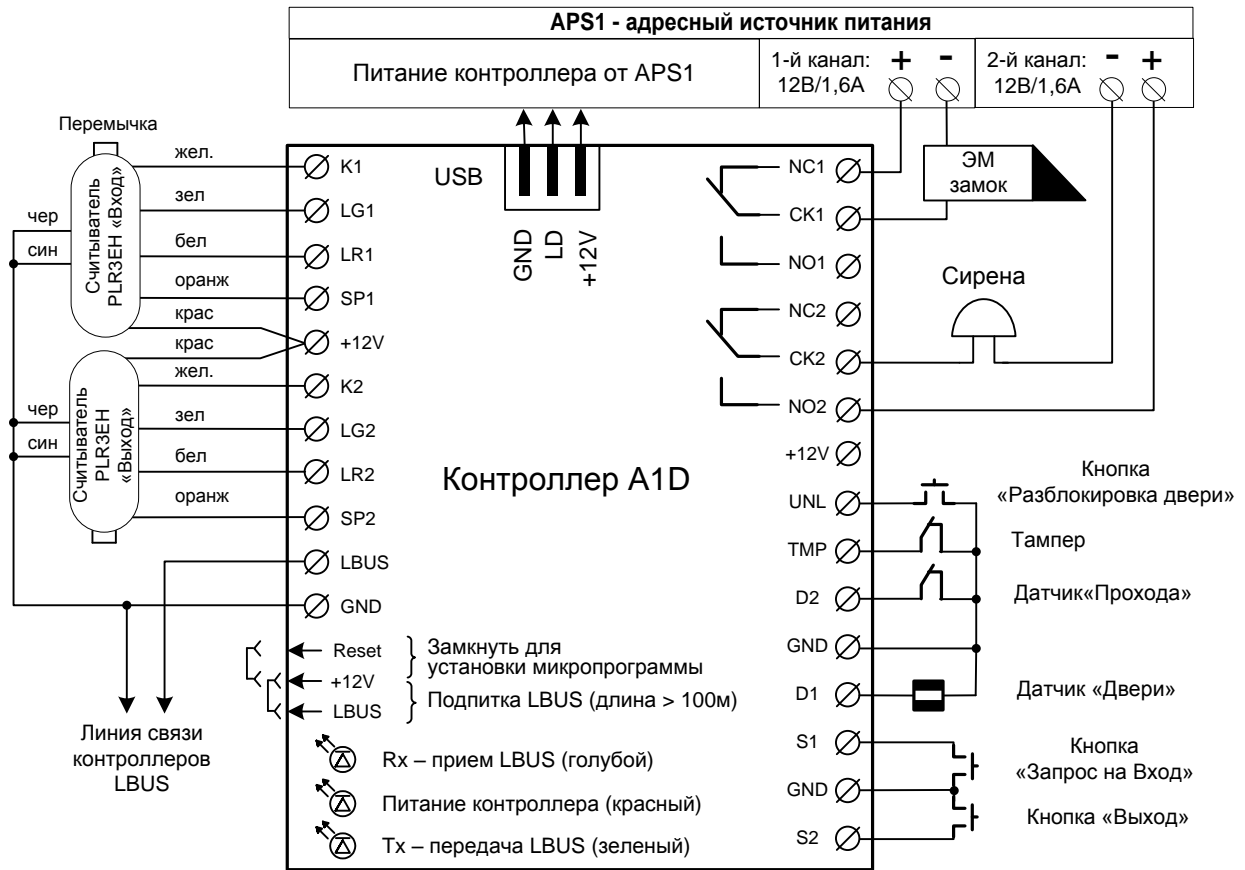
APS1 - адресный источник питания

Питание контроллера от APS1

1-й канал: 12В/1,6А + -

2-й канал: 12В/1,6А - +

Перемычка

Считыватель PLR3EH «Вход»

жел.
зел
бел
оранж
крас
крас

чер
син

Считыватель PLR3EH «Выход»

жел.
зел
бел
оранж

чер
син

K1
LG1
LR1
SP1
+12V
K2
LG2
LR2
SP2
LBUS
GND

USB

GND
LD
+12V

NC1
CK1
NO1
NC2
CK2
NO2
+12V
UNL
TMP
D2
GND
D1
S1
GND
S2

ЭМ замок

Сирена

Контроллер A1D

Кнопка «Разблокировка двери»

Тампер

Датчик«Прохода»

Датчик «Двери»

Кнопка «Запрос на Вход»

Кнопка «Выход»

Reset
+12V
LBUS

Замкнуть для установки микропрограммы

Подпитка LBUS (длина > 100м)

Линия связи контроллеров LBUS

Rx – прием LBUS (голубой)

Питание контроллера (красный)

Tx – передача LBUS (зеленый)